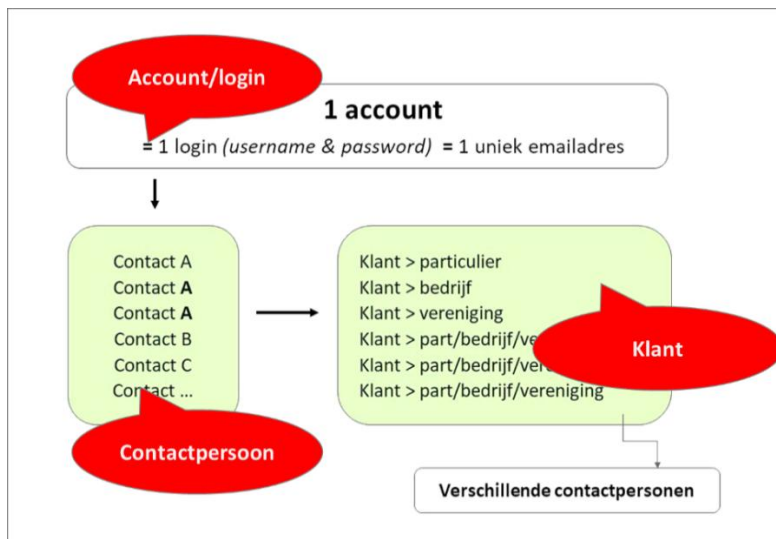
Account/login

1 account

= 1 login *(username & password)* = 1 uniek emailadres

Contact A
Contact **A**
Contact **A**
Contact B
Contact C
Contact ...

Contactpersoon

Klant > particulier
Klant > bedrijf
Klant > vereniging
Klant > part/bedrijf/ve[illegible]
Klant > part/bedrijf/ve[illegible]
Klant > part/bedrijf/vereniging

Klant

Verschillende contactpersonen